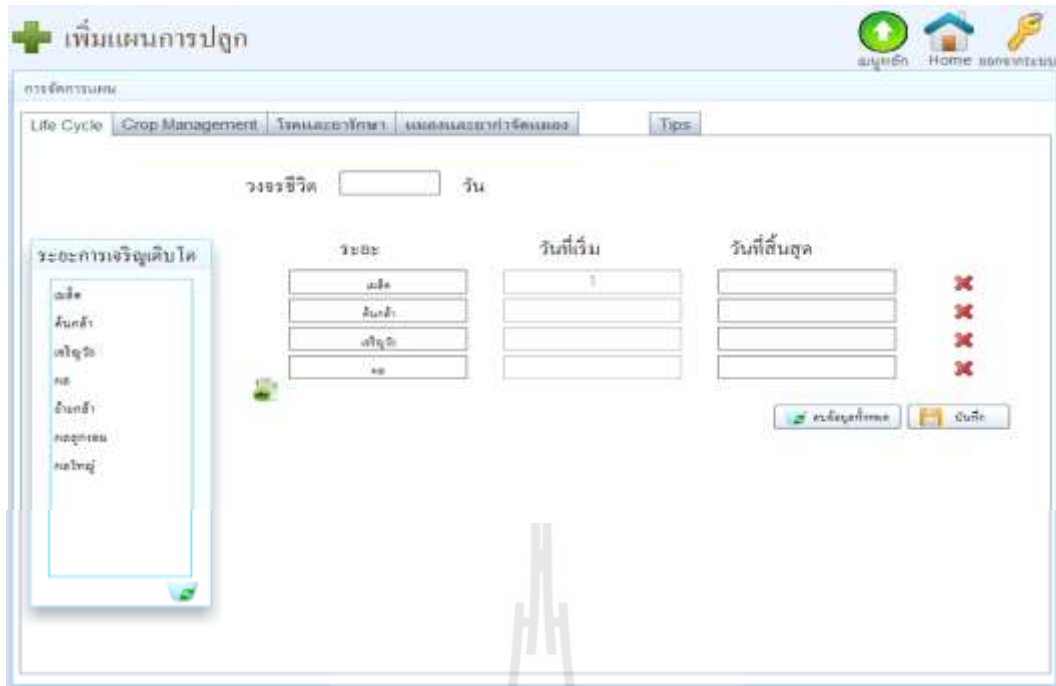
เพิ่มแผนการปลูก

เมนูหลัก Home ออกจากระบบ

การจัดการแผน

Life Cycle | Crop Management | โรคและยารักษา | แมลงและยากำจัดแมลง | Tips

วงจรชีวิต [ ] วัน

ระยะการเจริญเติบโต

เมล็ด
ต้นกล้า
เจริญวัย
ออก
ย้ายกล้า
ออกลูกอ่อน
ออกใหญ่

| ระยะ | วันที่เริ่ม | วันที่สิ้นสุด |
|---|---|---|
| เมล็ด | 1 | |
| ต้นกล้า | | |
| เจริญวัย | | |
| ออก | | |

ลบข้อมูลทั้งหมด | บันทึก